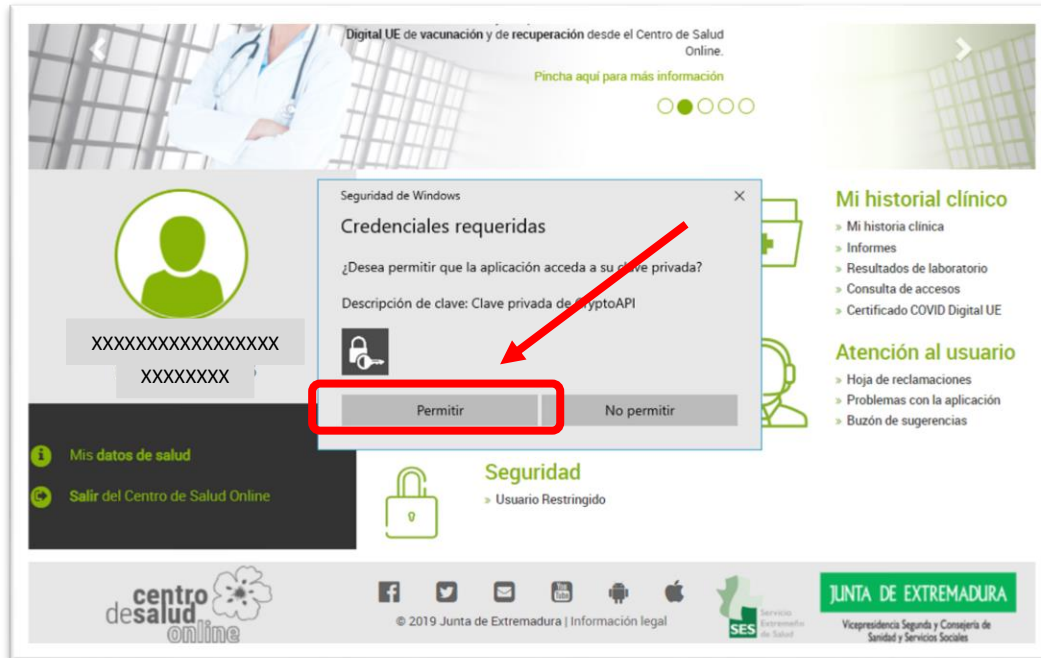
Digital UE de vacunación y de recuperación desde el Centro de Salud Online.

Pincha aquí para más información

Seguridad de Windows

Credenciales requeridas

¿Desea permitir que la aplicación acceda a su clave privada?

Descripción de clave: Clave privada de CryptoAPI

Permitir

No permitir

XXXXXXXXXXXXXXXXX
XXXXXXXX

Mi historial clínico
» Mi historia clínica
» Informes
» Resultados de laboratorio
» Consulta de accesos
» Certificado COVID Digital UE

Atención al usuario
» Hoja de reclamaciones
» Problemas con la aplicación
» Buzón de sugerencias

Mis datos de salud

Salir del Centro de Salud Online

Seguridad
» Usuario Restringido

centro desalud online

© 2019 Junta de Extremadura | Información legal

SES Servicio Extremeño de Salud

JUNTA DE EXTREMADURA
Vicepresidencia Segunda y Consejería de Sanidad y Servicios Sociales